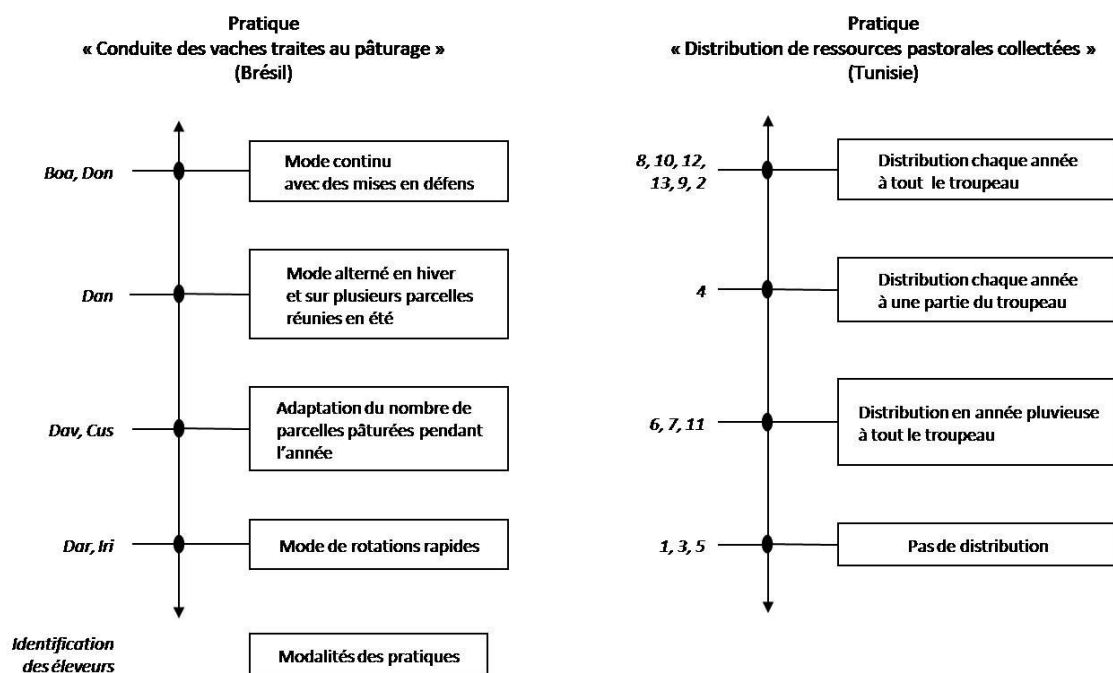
Pratique
« Conduite des vaches traites au pâturage »
(Brésil)

Boa, Don

Mode continu avec des mises en défens

Dan

Mode alterné en hiver et sur plusieurs parcelles réunies en été

Dav, Cus

Adaptation du nombre de parcelles pâturées pendant l'année

Dar, Iri

Mode de rotations rapides

Identification des éleveurs

Modalités des pratiques

Pratique
« Distribution de ressources pastorales collectées »
(Tunisie)

8, 10, 12, 13, 9, 2

Distribution chaque année à tout le troupeau

4

Distribution chaque année à une partie du troupeau

6, 7, 11

Distribution en année pluvieuse à tout le troupeau

1, 3, 5

Pas de distribution